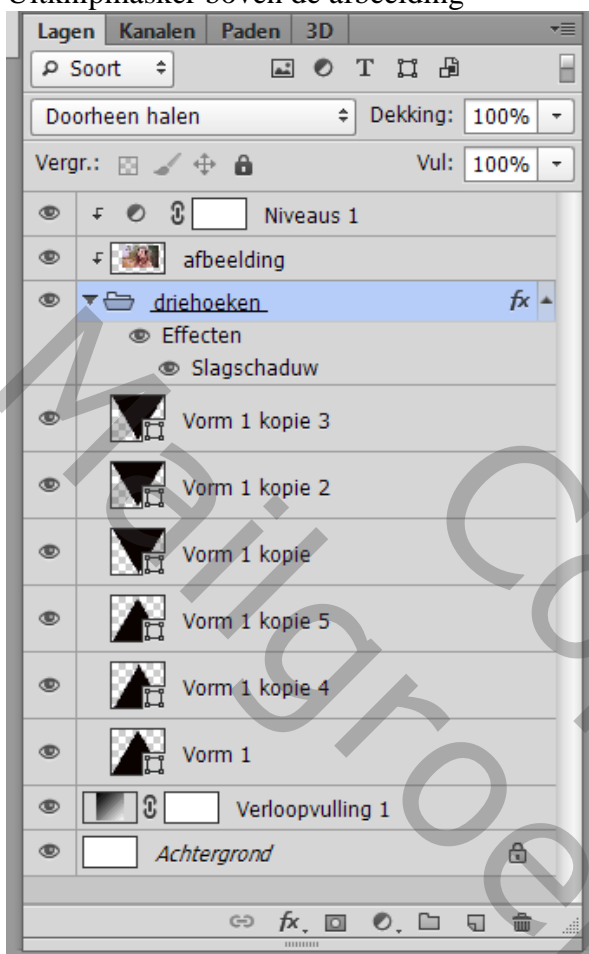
Uitknipmasker boven de afbeelding

Lagen Kanalen Paden 3D

Soort

Doorheen halen Dekking: 100%

Vergr.: Vul: 100%

Niveaus 1

afbeelding

driehoeken

Effecten

Slagschaduw

Vorm 1 kopie 3

Vorm 1 kopie 2

Vorm 1 kopie

Vorm 1 kopie 5

Vorm 1 kopie 4

Vorm 1

Verloopvulling 1

Achtergrond

Mallgroe